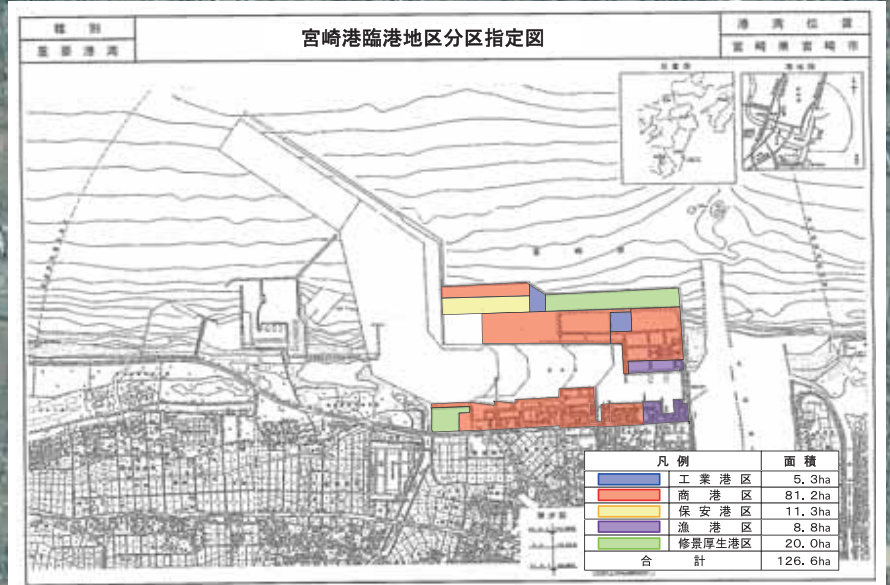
| 種別 | 宮崎港臨港地区分区指定図 | 港湾位置 |
|---|---|---|
| 重要港湾 | | 宮崎県宮崎市 |

| 凡例 | 面積 |
|---|---|
| 工業港区 | 5.3ha |
| 商港区 | 81.2ha |
| 保安港区 | 11.3ha |
| 漁港区 | 8.8ha |
| 修景厚生港区 | 20.0ha |
| 合計 | 126.6ha |